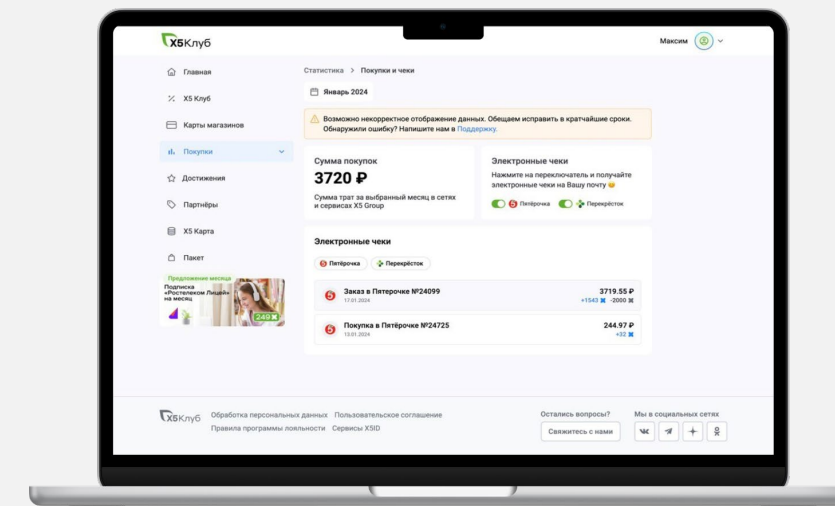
X5Клуб

Максим

Главная

X5 Клуб

Карты магазинов

Покупки

Достижения

Партнёры

X5 Карта

Пакет

Предложение месяца

Подписка «Ростелеком Лицей» на месяц

249

Статистика > Покупки и чеки

Январь 2024

Возможно некорректное отображение данных. Обещаем исправить в кратчайшие сроки. Обнаружили ошибку? Напишите нам в Поддержку.

Сумма покупок

3720 ₽

Сумма трат за выбранный месяц в сетях и сервисах X5 Group

Электронные чеки

Нажмите на переключатель и получайте электронные чеки на Вашу почту

Пятёрочка

Перекрёсток

Электронные чеки

Пятёрочка

Перекрёсток

Заказ в Пятёрочке №24099

17.01.2024

3719.55 ₽

+1543 -2000

Покупка в Пятёрочке №24725

13.01.2024

244.97 ₽

+32

X5Клуб

Обработка персональных данных

Пользовательское соглашение

Правила программы лояльности

Сервисы X5ID

Остались вопросы?

Свяжитесь с нами

Мы в социальных сетях